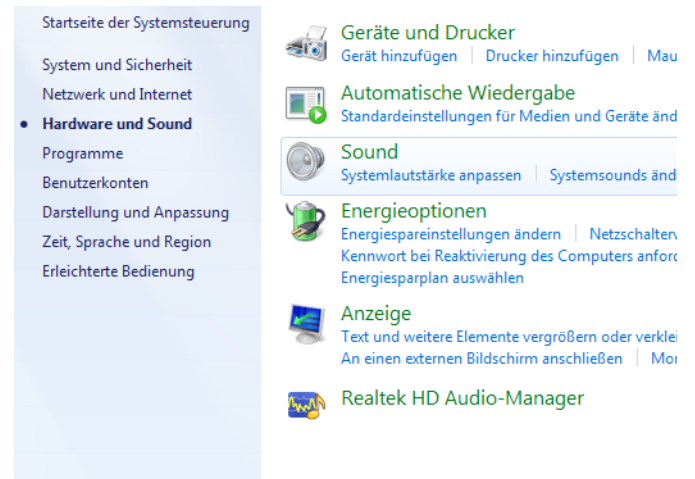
Startseite der Systemsteuerung

System und Sicherheit
Netzwerk und Internet
• Hardware und Sound
Programme
Benutzerkonten
Darstellung und Anpassung
Zeit, Sprache und Region
Erleichterte Bedienung

Geräte und Drucker
Gerät hinzufügen | Drucker hinzufügen | Mau

Automatische Wiedergabe
Standardeinstellungen für Medien und Geräte änd

Sound
Systemlautstärke anpassen | Systemsounds änd

Energieoptionen
Energiespareinstellungen ändern | Netzschalterv
Kennwort bei Reaktivierung des Computers anford
Energiesparplan auswählen

Anzeige
Text und weitere Elemente vergrößern oder verklei
An einen externen Bildschirm anschließen | Mo

Realtek HD Audio-Manager